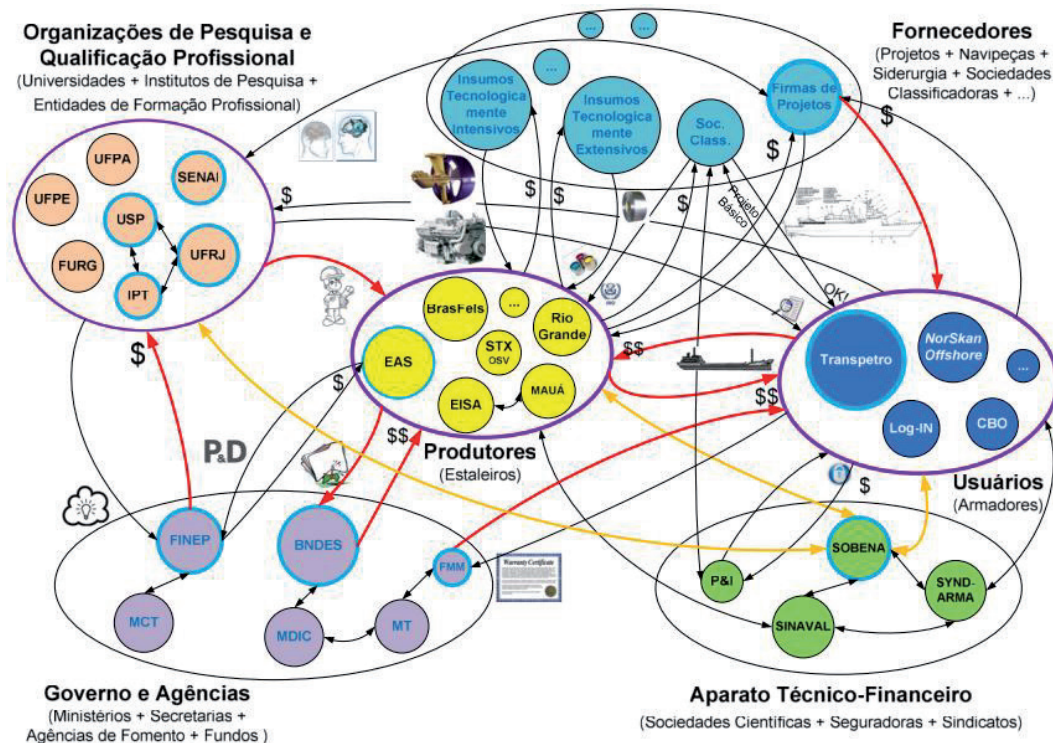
Organizações de Pesquisa e Qualificação Profissional
(Universidades + Institutos de Pesquisa + Entidades de Formação Profissional)

UFPA
SENAI
UFPE
USP
UFRJ
FURG
IPT

Fornecedores
(Projetos + Navipeças + Siderurgia + Sociedades Classificadoras + ...)

...
...
Insumos Tecnologicamente Intensivos
Insumos Tecnologicamente Extensivos
Soc. Class.
Firmas de Projetos

$
$
$
$
$
Projeto Básico
OK!

BrasFels
...
Rio Grande
STX OSV
EAS
MAUÁ
EISA

Produtores
(Estaleiros)

$$
$$
$$
$
$

Transpetro
NorSkan Offshore
...
Log-IN
CBO

Usuários
(Armadores)

P&D

FINEP
BNDES
FMM
MCT
MDIC
MT

Warranty Certificate

Governo e Agências
(Ministérios + Secretarias + Agências de Fomento + Fundos )

SOBENA
P&I
SYND-ARMA
SINAVAL

Aparato Técnico-Financeiro
(Sociedades Científicas + Seguradoras + Sindicatos)